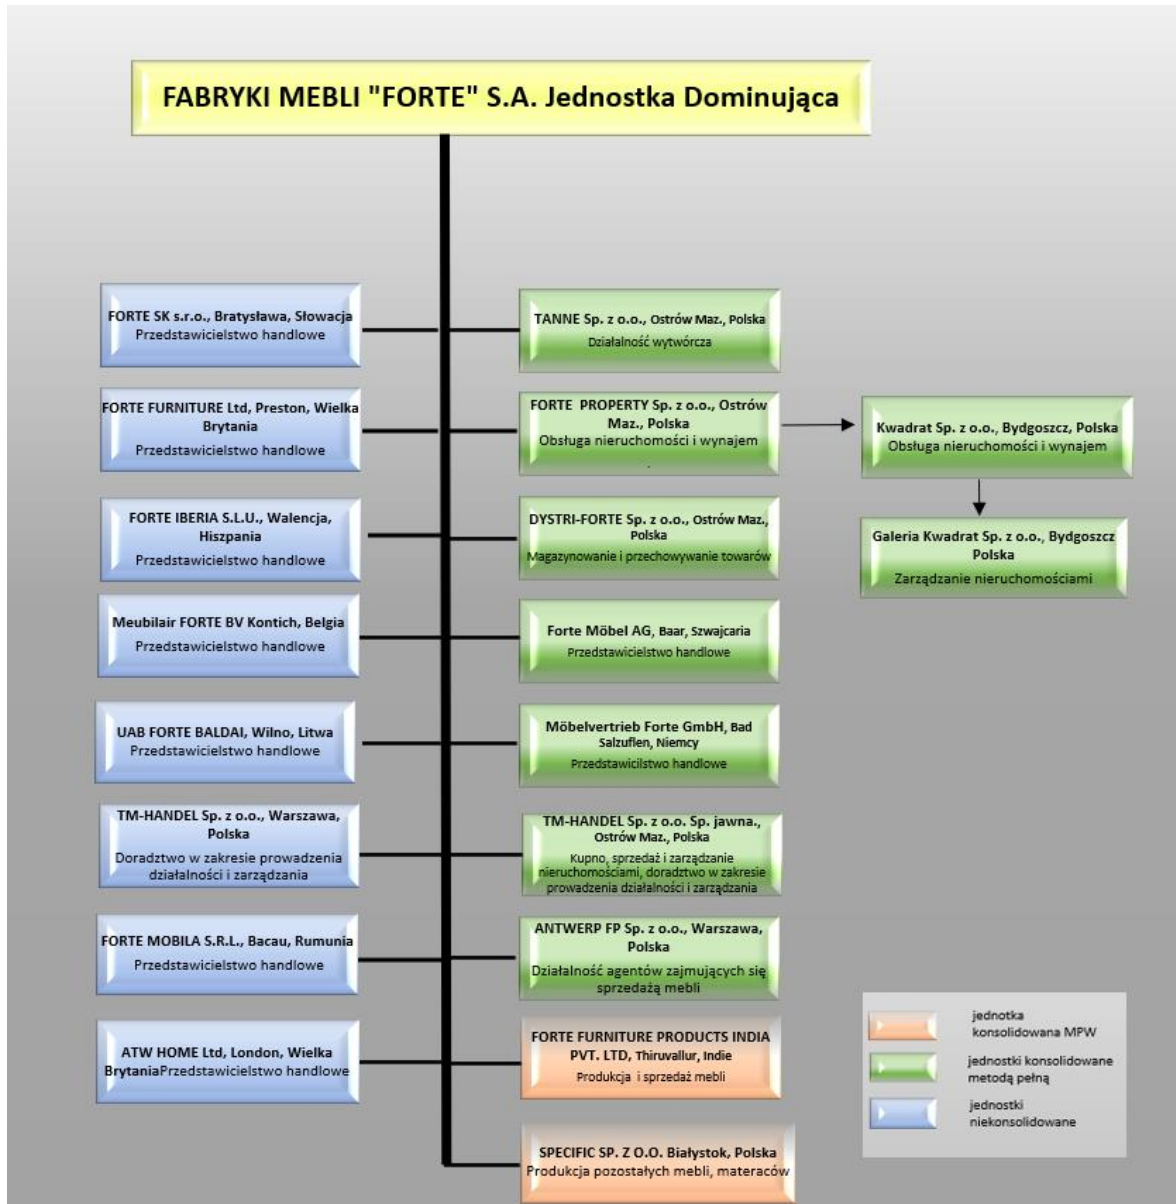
FABRYKI MEBLI "FORTE" S.A. Jednostka Dominująca

FORTE SK s.r.o., Bratysława, Słowacja
Przedstawicielstwo handlowe

FORTE FURNITURE Ltd, Preston, Wielka Brytania
Przedstawicielstwo handlowe

FORTE IBERIA S.L.U., Walencja, Hiszpania
Przedstawicielstwo handlowe

Meubilair FORTE BV Kontich, Belgia
Przedstawicielstwo handlowe

UAB FORTE BALDAI, Wilno, Litwa
Przedstawicielstwo handlowe

TM-HANDEL Sp. z o.o., Warszawa, Polska
Doradztwo w zakresie prowadzenia działalności i zarządzania

FORTE MOBILA S.R.L., Bacau, Rumunia
Przedstawicielstwo handlowe

ATW HOME Ltd, London, Wielka BrytaniaPrzedstawicielstwo handlowe

TANNE Sp. z o.o., Ostrów Maz., Polska
Działalność wytwórcza

FORTE PROPERTY Sp. z o.o., Ostrów Maz., Polska
Obsługa nieruchomości i wynajem

DYSTRI-FORTE Sp. z o.o., Ostrów Maz., Polska
Magazynowanie i przechowywanie towarów

Forte Möbel AG, Baar, Szwajcaria
Przedstawicielstwo handlowe

Möbelvertrieb Forte GmbH, Bad Salzuflen, Niemcy
Przedstawicilstwo handlowe

TM-HANDEL Sp. z o.o. Sp. jawna., Ostrów Maz., Polska
Kupno, sprzedaż i zarządzanie nieruchomościami, doradztwo w zakresie prowadzenia działalności i zarządzania

ANTWERP FP Sp. z o.o., Warszawa, Polska
Działalność agentów zajmujących się sprzedażą mebli

FORTE FURNITURE PRODUCTS INDIA PVT. LTD, Thiruvallur, Indie
Produkcja i sprzedaż mebli

SPECIFIC SP. Z O.O. Białystok, Polska
Produkcja pozostałych mebli, materaców

Kwadrat Sp. z o.o., Bydgoszcz, Polska
Obsługa nieruchomości i wynajem

Galeria Kwadrat Sp. z o.o., Bydgoszcz Polska
Zarządzanie nieruchomościami

jednotka konsolidowana MPW
jednostki konsolidowane metodą pełną
jednostki niekonsolidowane